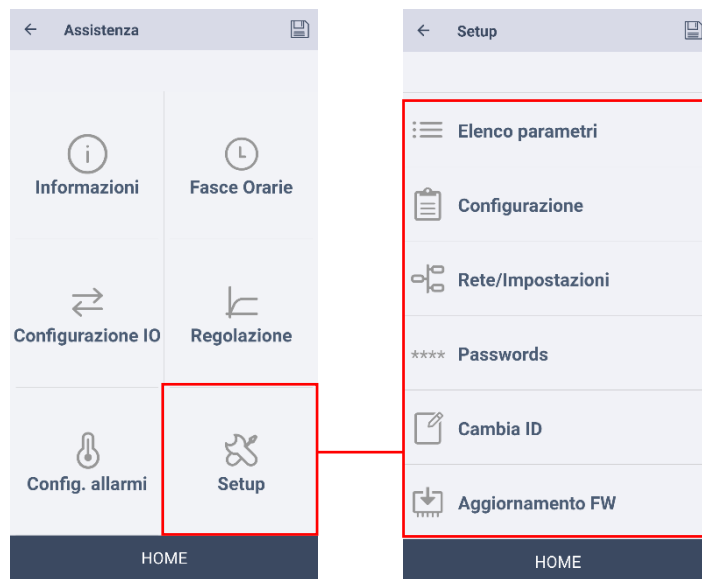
Assistenza

Informazioni
Fasce Orarie
Configurazione IO
Regolazione
Config. allarmi
Setup

HOME

Setup

Elenco parametri
Configurazione
Rete/Impostazioni
**** Passwords
Cambia ID
Aggiornamento FW

HOME